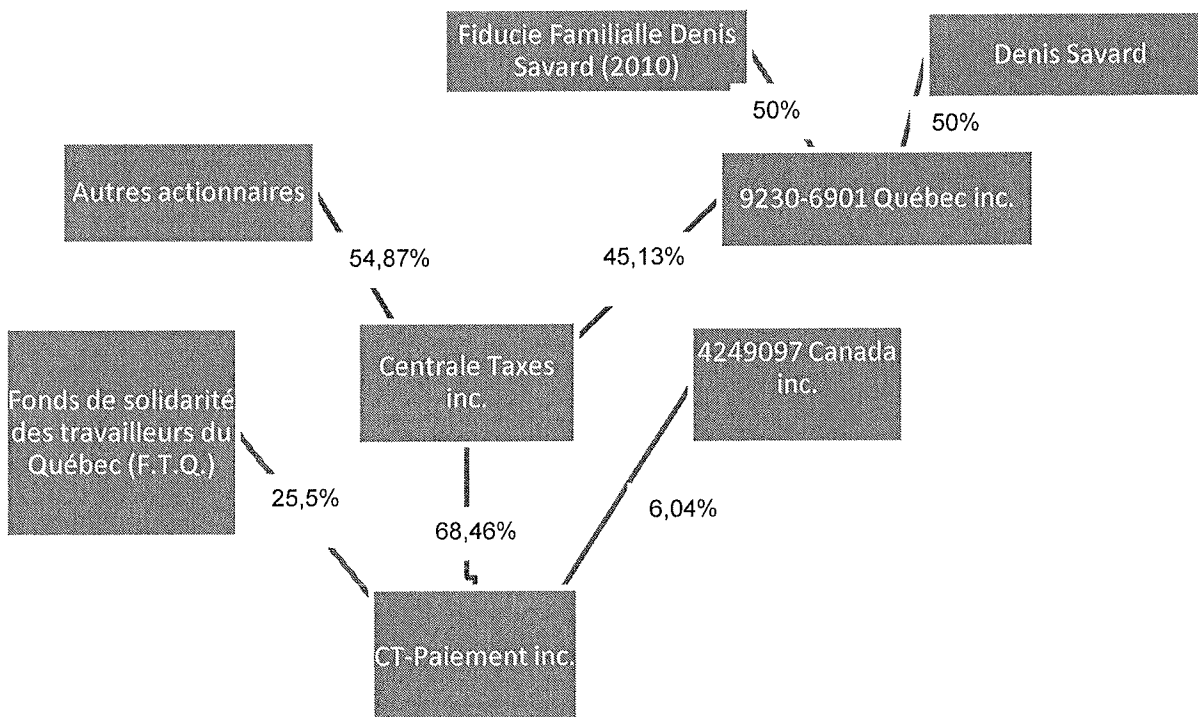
Fiducie Familialle Denis Savard (2010)

Denis Savard

50%

50%

Autres actionnaires

9230-6901 Québec inc.

54,87%

45,13%

Fonds de solidarité des travailleurs du Québec (F.T.Q.)

Centrale Taxes inc.

4249097 Canada inc.

25,5%

68,46%

6,04%

CT-Paiement inc.